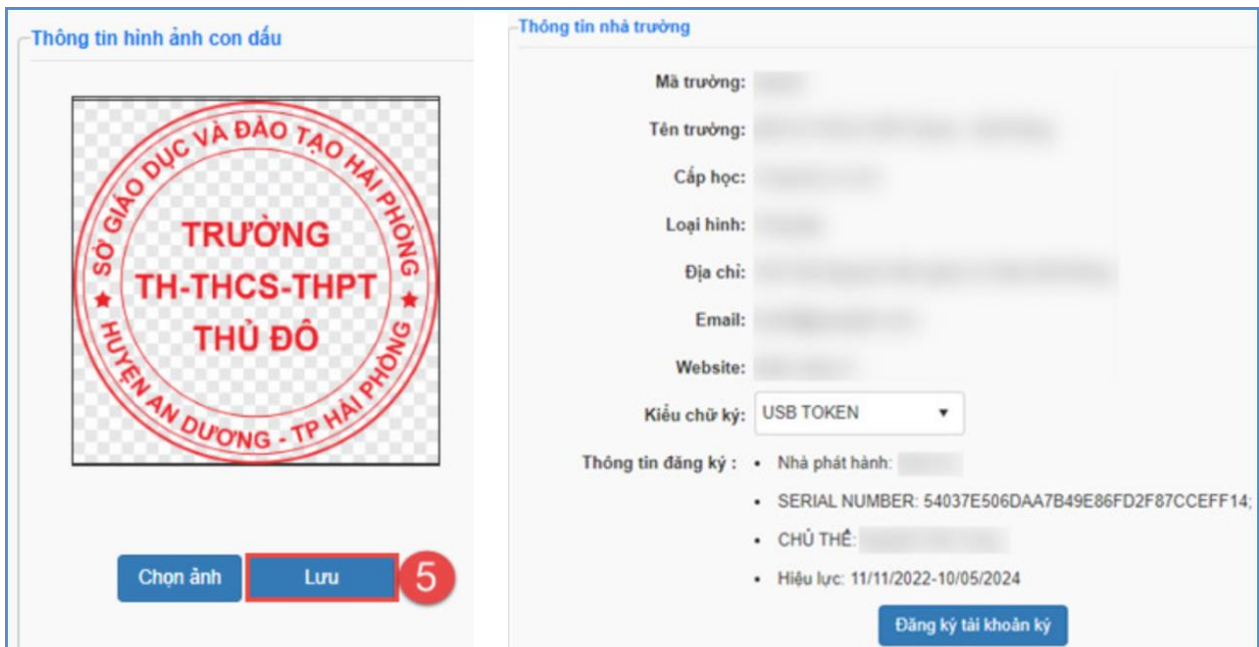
Thông tin hình ảnh con dấu

SỞ GIÁO DỤC VÀ ĐÀO TẠO HẢI PHÒNG
TRƯỜNG
TH-THCS-THPT
THỦ ĐÔ
HUYỆN AN DƯƠNG - TP HẢI PHÒNG

Chọn ảnh
Lưu
5

Thông tin nhà trường

Mã trường: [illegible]

Tên trường: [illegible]

Cấp học: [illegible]

Loại hình: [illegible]

Địa chỉ: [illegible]

Email: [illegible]

Website: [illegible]

Kiểu chữ ký: USB TOKEN

Thông tin đăng ký :
• Nhà phát hành: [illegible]
• SERIAL NUMBER: 54037E506DAA7B49E86FD2F87CCEFF14;
• CHỦ THỂ: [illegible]
• Hiệu lực: 11/11/2022-10/05/2024

Đăng ký tài khoản ký